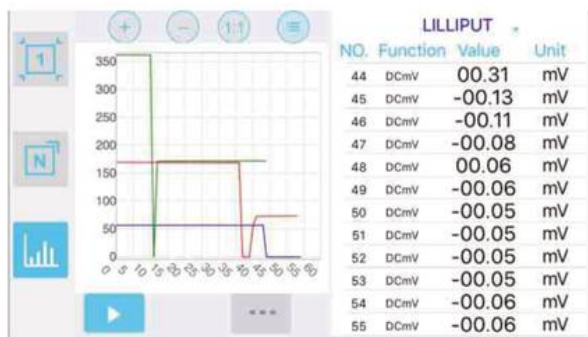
+ − 1:1

1

N

350
300
250
200
150
100
50
0

0 5 10 15 20 25 30 35 40 45 50 55 60

LILLIPUT

| NO. | Function | Value | Unit |
|---|---|---|---|
| 44 | DCmV | 00.31 | mV |
| 45 | DCmV | -00.13 | mV |
| 46 | DCmV | -00.11 | mV |
| 47 | DCmV | -00.08 | mV |
| 48 | DCmV | 00.06 | mV |
| 49 | DCmV | -00.06 | mV |
| 50 | DCmV | -00.05 | mV |
| 51 | DCmV | -00.05 | mV |
| 52 | DCmV | -00.05 | mV |
| 53 | DCmV | -00.05 | mV |
| 54 | DCmV | -00.06 | mV |
| 55 | DCmV | -00.06 | mV |